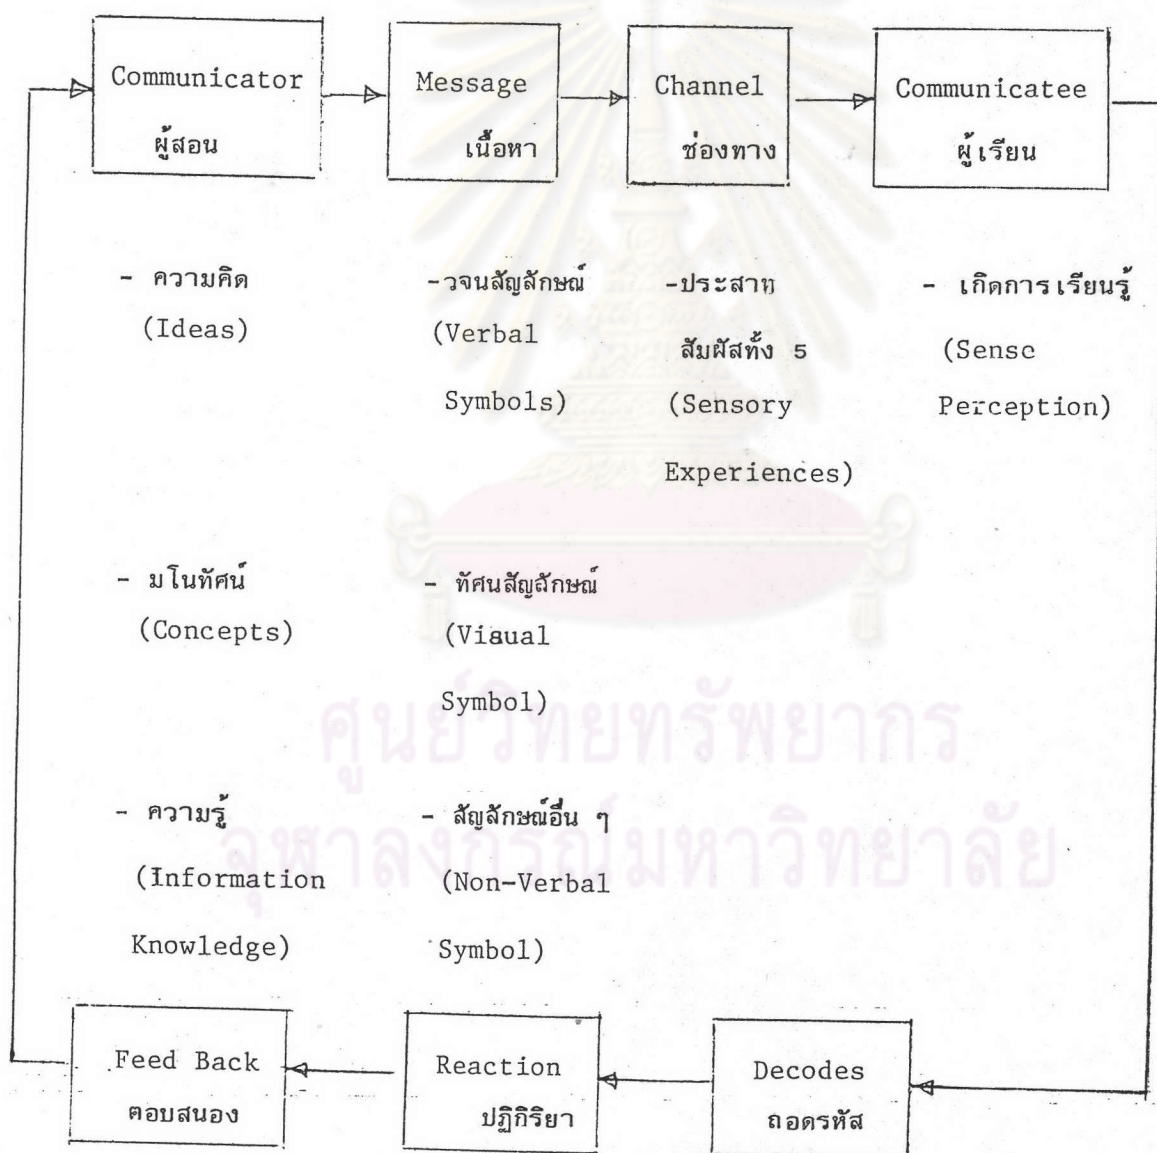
Communicator
ผู้สอน

Message
เนื้อหา

Channel
ช่องทาง

Communicatee
ผู้เรียน

- ความคิด (Ideas)

- มโนทัศน์ (Concepts)

- ความรู้ (Information Knowledge)

-วจนสัญลักษณ์ (Verbal Symbols)

- ทัศนสัญลักษณ์ (Viaual Symbol)

- สัญลักษณ์อื่น ๆ (Non-Verbal Symbol)

-ประสาทสัมผัสทั้ง 5 (Sensory Experiences)

- เกิดการเรียนรู้ (Sensc Perception)

ศูนย์วิทยทรัพยากร
จุฬาลงกรณ์มหาวิทยาลัย

Feed Back
ตอบสนอง

Reaction
ปฏิกิริยา

Decodes
ถอดรหัส